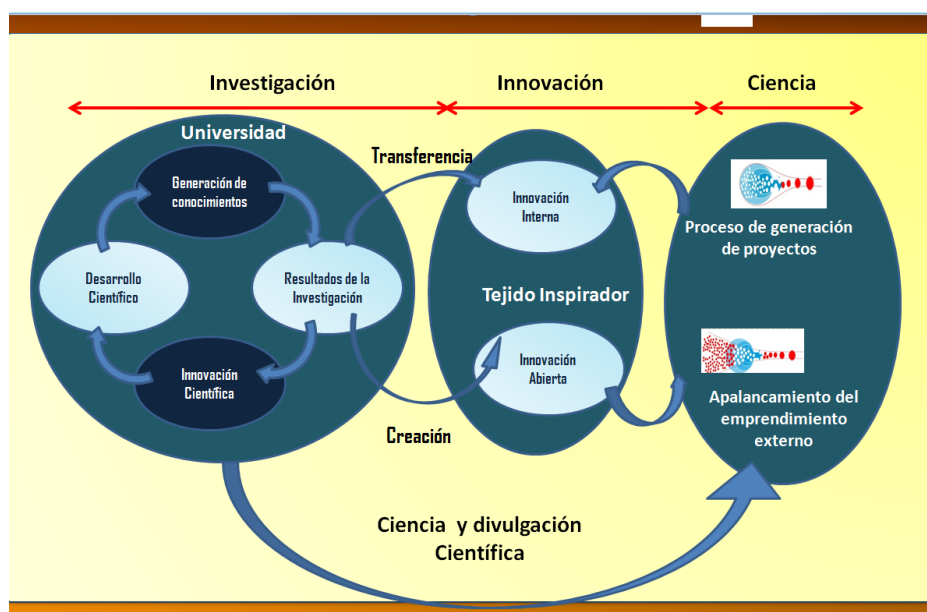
Investigación

Innovación

Ciencia

Universidad

Transferencia

Generación de conocimientos

Desarrollo Científico

Resultados de la Investigación

Innovación Científica

Innovación Interna

Tejido Inspirador

Innovación Abierta

Creación

Proceso de generación de proyectos

Apalancamiento del emprendimiento externo

Ciencia y divulgación Científica